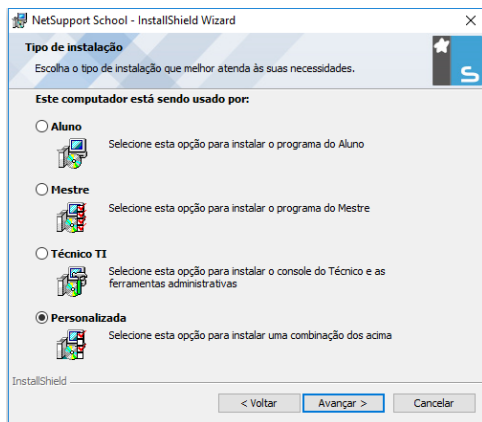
NetSupport School - InstallShield Wizard

Tipo de instalação

Escolha o tipo de instalação que melhor atenda às suas necessidades.

Este computador está sendo usado por:

Aluno

Selecione esta opção para instalar o programa do Aluno

Mestre

Selecione esta opção para instalar o programa do Mestre

Técnico TI

Selecione esta opção para instalar o console do Técnico e as ferramentas administrativas

Personalizada

Selecione esta opção para instalar uma combinação dos acima

InstallShield

< Voltar

Avançar >

Cancelar